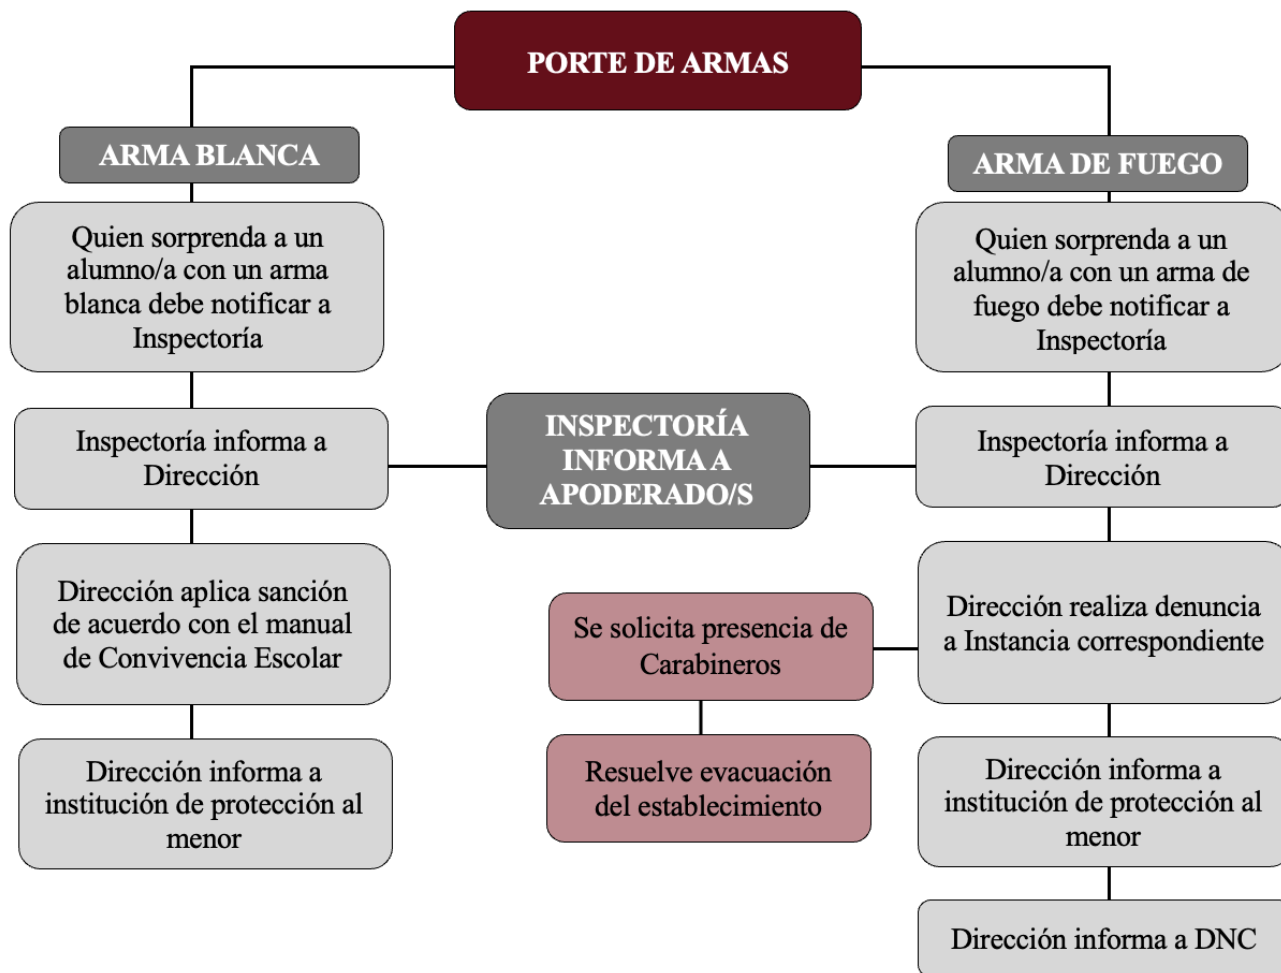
PORTE DE ARMAS

ARMA BLANCA

Quien sorprenda a un alumno/a con un arma blanca debe notificar a Inspectoría

Inspectoría informa a Dirección

Dirección aplica sanción de acuerdo con el manual de Convivencia Escolar

Dirección informa a institución de protección al menor

INSPECTORÍA INFORMA A APODERADO/S

ARMA DE FUEGO

Quien sorprenda a un alumno/a con un arma de fuego debe notificar a Inspectoría

Inspectoría informa a Dirección

Dirección realiza denuncia a Instancia correspondiente

Se solicita presencia de Carabineros

Resuelve evacuación del establecimiento

Dirección informa a institución de protección al menor

Dirección informa a DNC